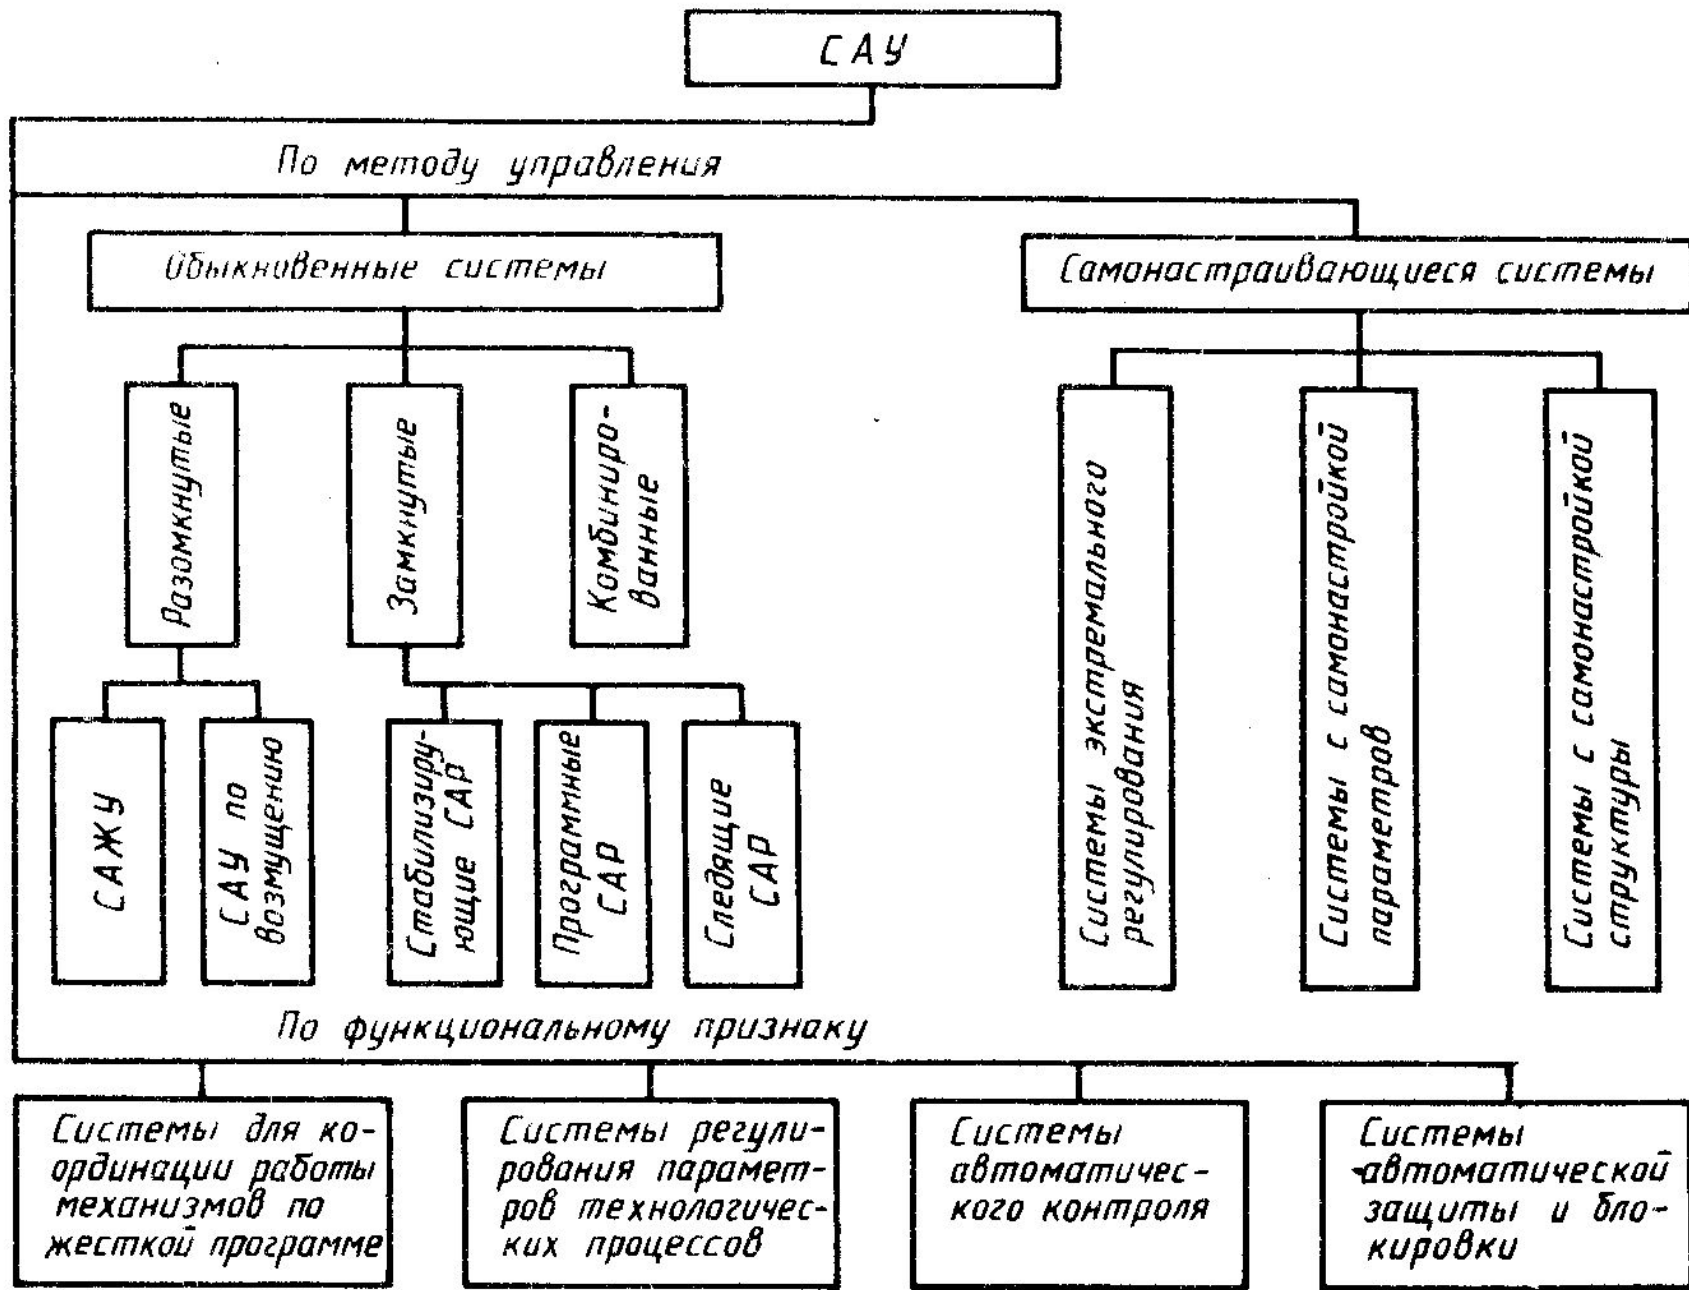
САУ

По методу управления

Обыкновенные системы

Самонастраивающиеся системы

Разомкнутые

Замкнутые

Комбинированные

Системы экстремального регулирования

Системы с самонастройкой параметров

Системы с самонастройкой структуры

САЖУ

САУ по возмущению

Стабилизирующие САР

Программные САР

Следящие САР

По функциональному признаку

Системы для координации работы механизмов по жесткой программе

Системы регулирования параметров технологических процессов

Системы автоматического контроля

Системы автоматической защиты и блокировки